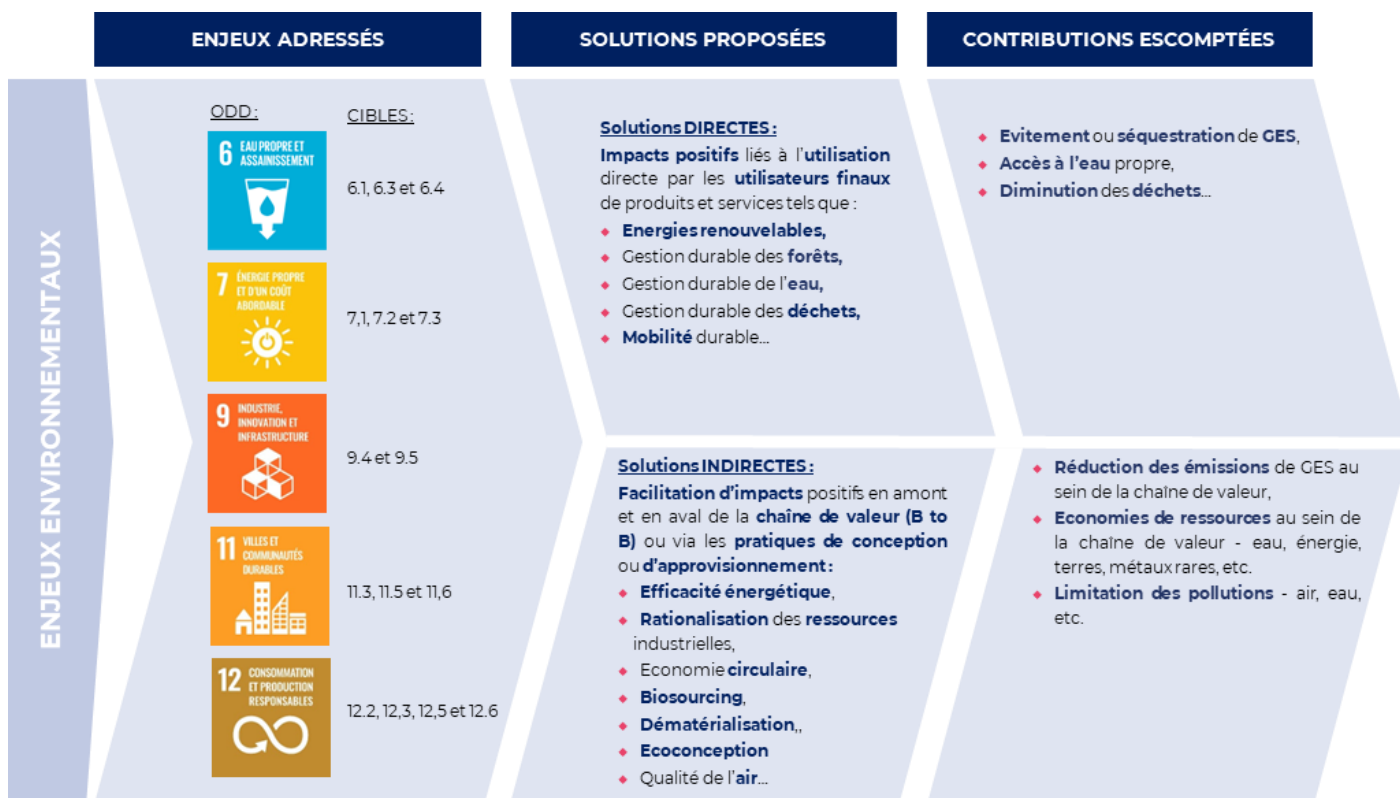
ENJEUX ADRESSÉS

SOLUTIONS PROPOSÉES

CONTRIBUTIONS ESCOMPTÉES

ENJEUX ENVIRONNEMENTAUX

ODD :

CIBLES :

6 EAU PROPRE ET ASSAINISSEMENT

6.1, 6.3 et 6.4

7 ÉNERGIE PROPRE ET D'UN COÛT ABORDABLE

7,1, 7.2 et 7.3

9 INDUSTRIE, INNOVATION ET INFRASTRUCTURE

9.4 et 9.5

11 VILLES ET COMMUNAUTÉS DURABLES

11.3, 11.5 et 11,6

12 CONSOMMATION ET PRODUCTION RESPONSABLES

12.2, 12,3, 12,5 et 12.6

Solutions DIRECTES :
Impacts positifs liés à l'utilisation directe par les utilisateurs finaux de produits et services tels que :
- Energies renouvelables,
- Gestion durable des forêts,
- Gestion durable de l'eau,
- Gestion durable des déchets,
- Mobilité durable…

- Evitement ou séquestration de GES,
- Accès à l'eau propre,
- Diminution des déchets…

Solutions INDIRECTES :
Facilitation d'impacts positifs en amont et en aval de la chaîne de valeur (B to B) ou via les pratiques de conception ou d'approvisionnement :
- Efficacité énergétique,
- Rationalisation des ressources industrielles,
- Economie circulaire,
- Biosourcing,
- Dématérialisation,,
- Ecoconception
- Qualité de l'air…

- Réduction des émissions de GES au sein de la chaîne de valeur,
- Economies de ressources au sein de la chaîne de valeur - eau, énergie, terres, métaux rares, etc.
- Limitation des pollutions - air, eau, etc.